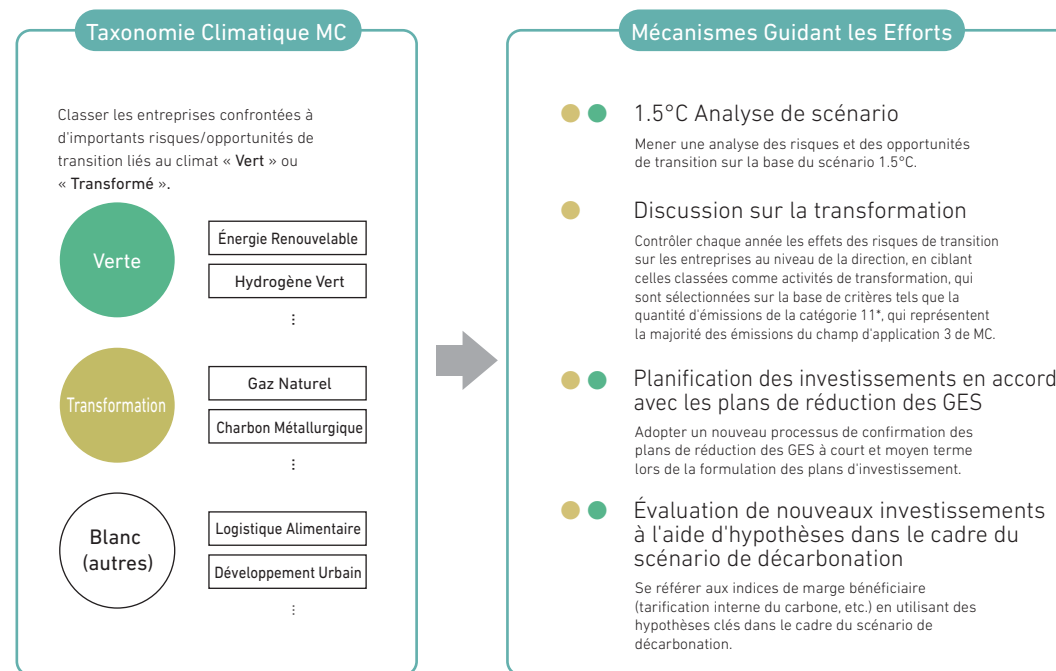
Taxonomie Climatique MC

Classer les entreprises confrontées à d'importants risques/opportunités de transition liés au climat « Vert » ou « Transformé ».

Verte

Énergie Renouvelable

Hydrogène Vert

⋮

Transformation

Gaz Naturel

Charbon Métallurgique

⋮

Blanc (autres)

Logistique Alimentaire

Développement Urbain

⋮

Mécanismes Guidant les Efforts

1.5°C Analyse de scénario

Mener une analyse des risques et des opportunités de transition sur la base du scénario 1.5°C.

Discussion sur la transformation

Contrôler chaque année les effets des risques de transition sur les entreprises au niveau de la direction, en ciblant celles classées comme activités de transformation, qui sont sélectionnées sur la base de critères tels que la quantité d'émissions de la catégorie 11*, qui représentent la majorité des émissions du champ d'application 3 de MC.

Planification des investissements en accord avec les plans de réduction des GES

Adopter un nouveau processus de confirmation des plans de réduction des GES à court et moyen terme lors de la formulation des plans d'investissement.

Évaluation de nouveaux investissements à l'aide d'hypothèses dans le cadre du scénario de décarbonation

Se référer aux indices de marge bénéficiaire (tarification interne du carbone, etc.) en utilisant des hypothèses clés dans le cadre du scénario de décarbonation.